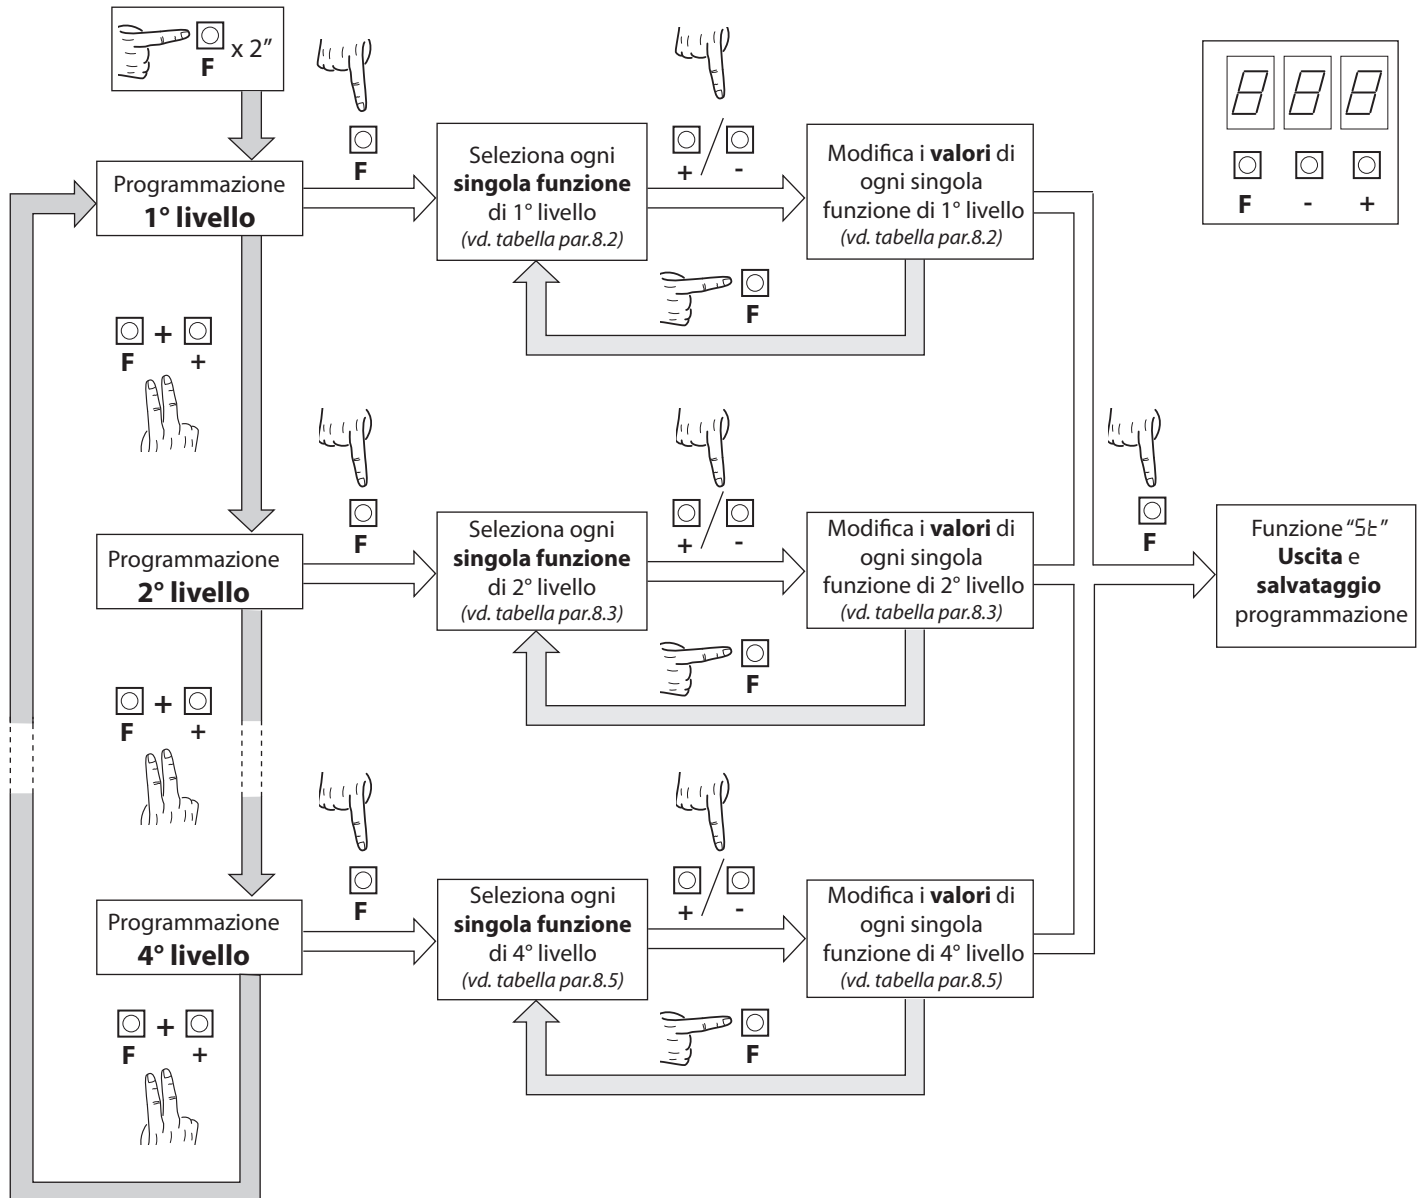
F x 2″

F

Programmazione
1° livello

Seleziona ogni singola funzione di 1° livello (vd. tabella par.8.2)

+ / -

Modifica i valori di ogni singola funzione di 1° livello (vd. tabella par.8.2)

F

F - +

F + +

F

Programmazione
2° livello

Seleziona ogni singola funzione di 2° livello (vd. tabella par.8.3)

+ / -

Modifica i valori di ogni singola funzione di 2° livello (vd. tabella par.8.3)

F

F

Funzione "St" Uscita e salvataggio programmazione

F + +

F

Programmazione
4° livello

Seleziona ogni singola funzione di 4° livello (vd. tabella par.8.5)

+ / -

Modifica i valori di ogni singola funzione di 4° livello (vd. tabella par.8.5)

F + +

F